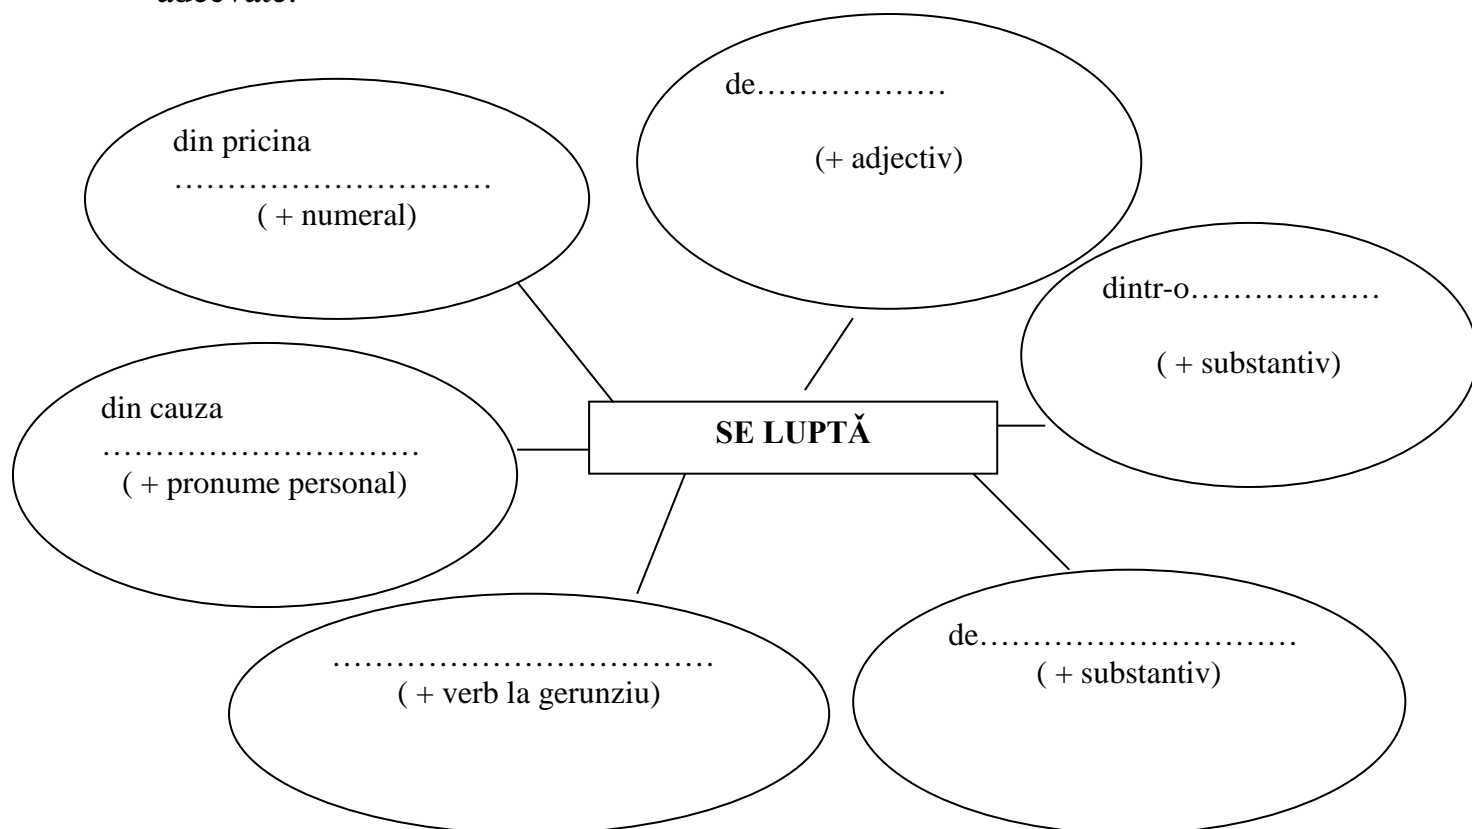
adecvate.

de………………
(+ adjectiv)

din pricina
…………………………
( + numeral)

dintr-o………………
( + substantiv)

din cauza
…………………………
( + pronume personal)

SE LUPTĂ

……………………………
( + verb la gerunziu)

de…………………………
( + substantiv)